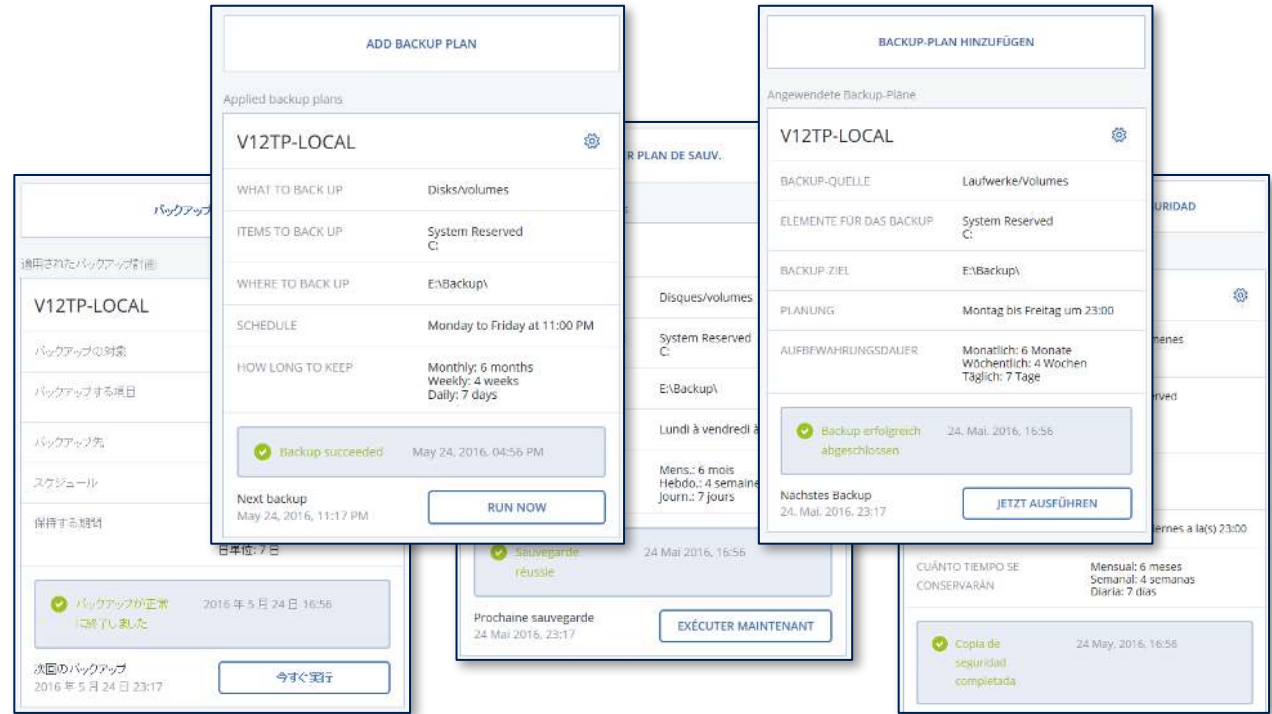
ADD BACKUP PLAN

Applied backup plans

V12TP-LOCAL

| | |
|---|---|
| WHAT TO BACK UP | Disks/volumes |
| ITEMS TO BACK UP | System Reserved C: |
| WHERE TO BACK UP | E:\Backup\ |
| SCHEDULE | Monday to Friday at 11:00 PM |
| HOW LONG TO KEEP | Monthly: 6 months Weekly: 4 weeks Daily: 7 days |

Backup succeeded May 24, 2016, 04:56 PM

Next backup
May 24, 2016, 11:17 PM

RUN NOW

BACKUP-PLAN HINZUFÜGEN

Angewendete Backup-Pläne

V12TP-LOCAL

| | |
|---|---|
| BACKUP-QUELLE | Laufwerke/Volumes |
| ELEMENTE FÜR DAS BACKUP | System Reserved C: |
| BACKUP-ZIEL | E:\Backup\ |
| PLANUNG | Montag bis Freitag um 23:00 |
| AUFBEWAHRUNGSDAUER | Monatlich: 6 Monate Wöchentlich: 4 Wochen Täglich: 7 Tage |

Backup erfolgreich abgeschlossen 24. Mai. 2016, 16:56

Nachstes Backup
24. Mai. 2016, 23:17

JETZT AUSFÜHREN

R PLAN DE SAUV.

Disques/volumes
System Reserved C:
E:\Backup\
Lundi à vendredi à
Mens.: 6 mois
Hebdo.: 4 semaine
Journ.: 7 jours

Sauvegarde réussie 24 Mai 2016, 16:56

Prochaine sauvegarde
24 Mai 2016, 23:17

EXÉCUTER MAINTENANT

バックアップ

適用されたバックアップ計画

V12TP-LOCAL

バックアップの対象
バックアップする項目
バックアップ先
スケジュール
保持する期間
日単位: 7 日

バックアップが正常に終了しました 2016 年 5 月 24 日 16:56

次回のバックアップ
2016 年 5 月 24 日 23:17

今すぐ実行

URIDAD

menes
rved
ernes a la(s) 23:00

CUÁNTO TIEMPO SE CONSERVARÁN
Mensual: 6 meses
Semanal: 4 semanas
Diaria: 7 días

Copia de seguridad completada 24 May, 2016, 16:56